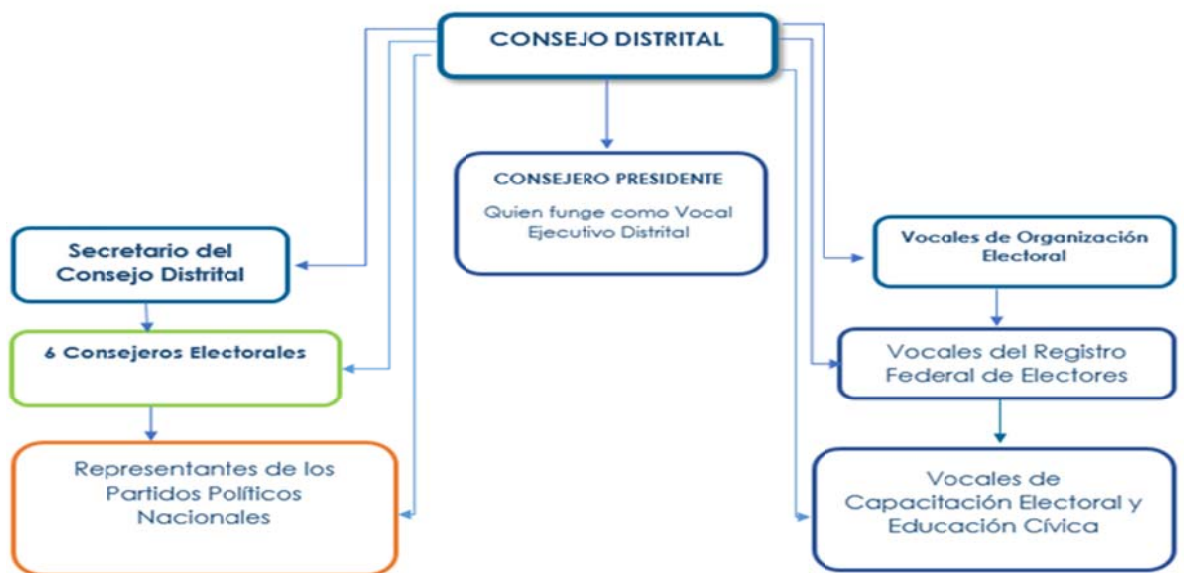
CONSEJO DISTRITAL

CONSEJERO PRESIDENTE

Quien funge como Vocal Ejecutivo Distrital

Secretario del Consejo Distrital

6 Consejeros Electorales

Representantes de los Partidos Políticos Nacionales

Vocales de Organización Electoral

Vocales del Registro Federal de Electores

Vocales de Capacitación Electoral y Educación Cívica